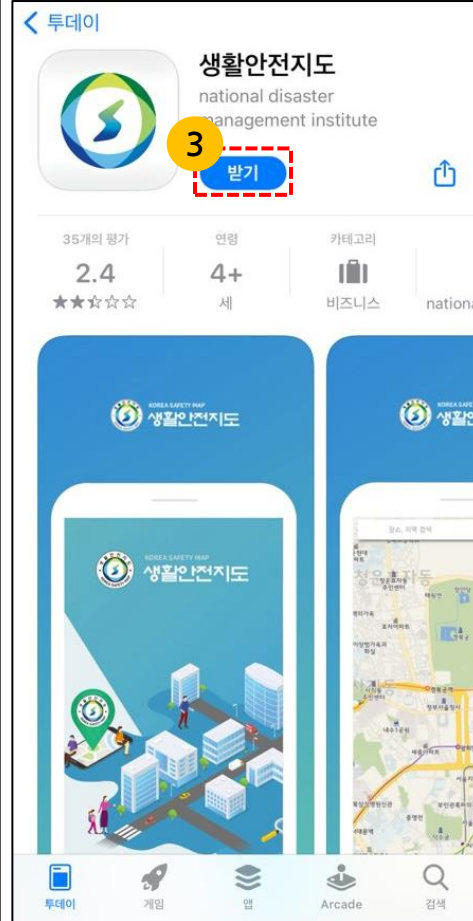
< 투데이

생활안전지도

national disaster management institute

3

받기

35개의 평가
2.4
★★☆☆☆

연령
4+
세

카테고리
비즈니스

nationa

KOREA SAFETY MAP
생활안전지도

KOREA SAFETY MAP
생활안전지도

생활안

장소, 지역 검색

투데이
게임
앱
Arcade
검색